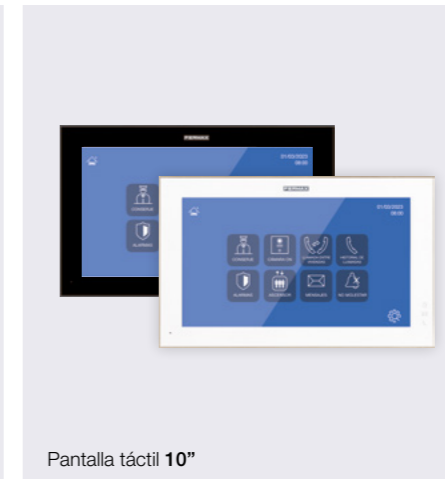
FERMAX

FERMAX

01/02/2023
09:30

CONSERJE

ALARMAS

01/02/2023
09:30

CONSERJE

CONEXIÓN

CONEXIÓN ENTRE VIVIENDAS

HISTORIAL DE LLAMADAS

ALARMAS

ASCENSOR

MENSAJES

NO MOLESTAR

Pantalla táctil **10”**